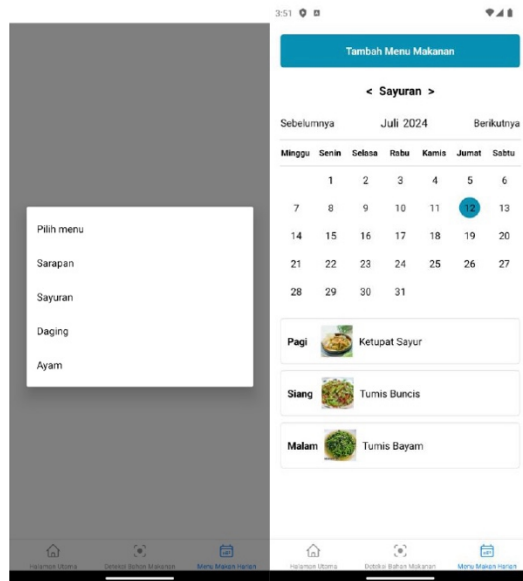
Pilih menu

Sarapan

Sayuran

Daging

Ayam

Halaman Utama | Deteksi Bahan Makanan | Menu Makan Harian

3:51

Tambah Menu Makanan

< Sayuran >

Sebelumnya Juli 2024 Berikutnya

| Minggu | Senin | Selasa | Rabu | Kamis | Jumat | Sabtu |
|---|---|---|---|---|---|---|
| | 1 | 2 | 3 | 4 | 5 | 6 |
| 7 | 8 | 9 | 10 | 11 | 12 | 13 |
| 14 | 15 | 16 | 17 | 18 | 19 | 20 |
| 21 | 22 | 23 | 24 | 25 | 26 | 27 |
| 28 | 29 | 30 | 31 | | | |

Pagi Ketupat Sayur

Siang Tumis Buncis

Malam Tumis Bayam

Halaman Utama | Deteksi Bahan Makanan | Menu Makan Harian